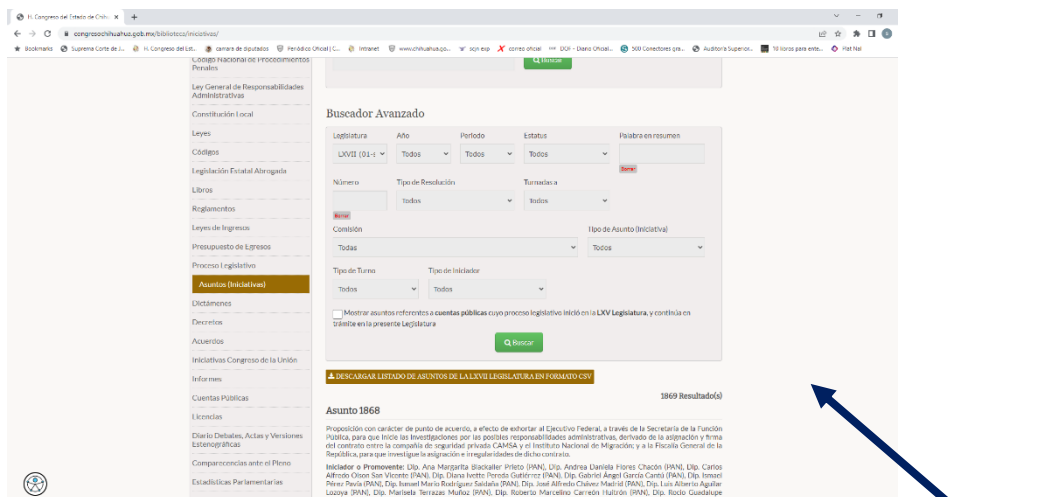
H. Congreso del Estado de Chih ×  +

congresochihuahua.gob.mx/biblioteca/iniciativas/

Bookmarks  Suprema Corte de J...  H. Congreso del Est...  camara de diputados  Periódico Oficial | C...  Intranet  www.chihuahua.go...  scjn exp  correo oficial  DOF - Diario Oficial...  500 Conectores gra...  Auditoria Superior...  10 libros para ente...  Plat Nal

Código Nacional de Procedimientos Penales
Ley General de Responsabilidades Administrativas
Constitución Local
Leyes
Códigos
Legislación Estatal Abrogada
Libros
Reglamentos
Leyes de Ingresos
Presupuesto de Egresos
Proceso Legislativo
Asuntos (Iniciativas)
Dictámenes
Decretos
Acuerdos
Iniciativas Congreso de la Unión
Informes
Cuentas Públicas
Licencias
Diario Debates, Actas y Versiones Estenográficas
Comparecencias ante el Pleno
Estadísticas Parlamentarias

Buscar

Buscador Avanzado

Legislatura
LXVII (01-
Año
Todos
Periodo
Todos
Estatus
Todos
Palabra en resumen
Borrar
Número
Borrar
Tipo de Resolución
Todos
Turnadas a
Todos
Comisión
Todas
Tipo de Asunto (Iniciativa)
Todos
Tipo de Turno
Todos
Tipo de Iniciador
Todos

Mostrar asuntos referentes a cuentas públicas cuyo proceso legislativo inició en la LXV Legislatura, y continúa en trámite en la presente Legislatura

Buscar

DESCARGAR LISTADO DE ASUNTOS DE LA LXVII LEGISLATURA EN FORMATO CSV

1869 Resultado(s)

Asunto 1868

Proposición con carácter de punto de acuerdo, a efecto de exhortar al Ejecutivo Federal, a través de la Secretaría de la Función Pública, para que inicie las investigaciones por los posibles responsabilidades administrativas, derivado de la asignación y firma del contrato entre la compañía de seguridad privada CAMSA y el Instituto Nacional de Migración; y a la Fiscalía General de la República, para que investigue la asignación e irregularidades de dicho contrato.

Iniciador o Promovente: Dip. Ana Margarita Blackaller Prieto (PAN), Dip. Andrea Daniela Flores Chacón (PAN), Dip. Carlos Alfredo Olson San Vicente (PAN), Dip. Diana Ivette Pereda Gutiérrez (PAN), Dip. Gabriel Ángel García Cantú (PAN), Dip. Ismael Pérez Pavía (PAN), Dip. Ismael Mario Rodríguez Saldaña (PAN), Dip. José Alfredo Chávez Madrid (PAN), Dip. Luis Alberto Aguilar Lozoya (PAN), Dip. Marisela Terrazas Muñoz (PAN), Dip. Roberto Marcelino Carreón Huitrón (PAN), Dip. Rocio Guadalupe